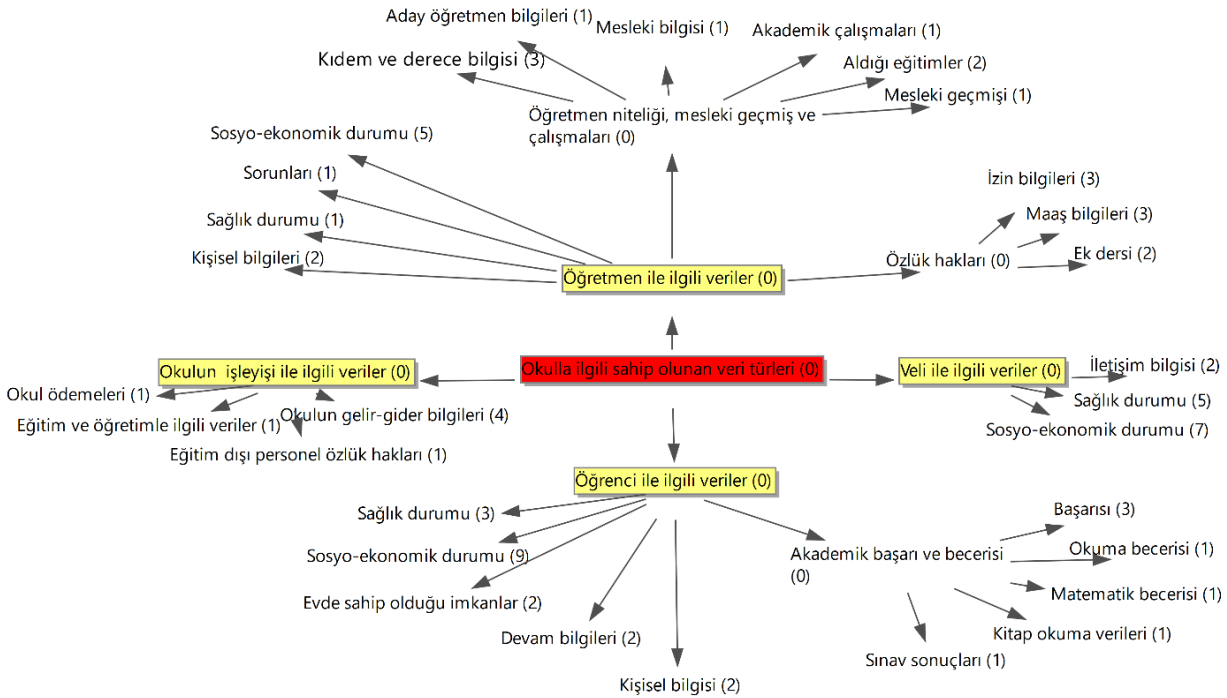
Aday öğretmen bilgileri (1)
Mesleki bilgisi (1)
Akademik çalışmaları (1)
Kıdem ve derece bilgisi (3)
Aldığı eğitimler (2)
Mesleki geçmişi (1)
Öğretmen niteliği, mesleki geçmiş ve çalışmaları (0)
Sosyo-ekonomik durumu (5)
Sorunları (1)
İzin bilgileri (3)
Maaş bilgileri (3)
Sağlık durumu (1)
Ek dersi (2)
Özlük hakları (0)
Kişisel bilgileri (2)
Öğretmen ile ilgili veriler (0)
Okulun işleyişi ile ilgili veriler (0)
Okulla ilgili sahip olunan veri türleri (0)
Veli ile ilgili veriler (0)
İletişim bilgisi (2)
Okul ödemeleri (1)
Sağlık durumu (5)
Eğitim ve öğretimle ilgili veriler (1)
Okulun gelir-gider bilgileri (4)
Sosyo-ekonomik durumu (7)
Eğitim dışı personel özlük hakları (1)
Öğrenci ile ilgili veriler (0)
Başarısı (3)
Sağlık durumu (3)
Okuma becerisi (1)
Akademik başarı ve becerisi (0)
Sosyo-ekonomik durumu (9)
Matematik becerisi (1)
Evde sahip olduğu imkanlar (2)
Kitap okuma verileri (1)
Devam bilgileri (2)
Sınav sonuçları (1)
Kişisel bilgisi (2)